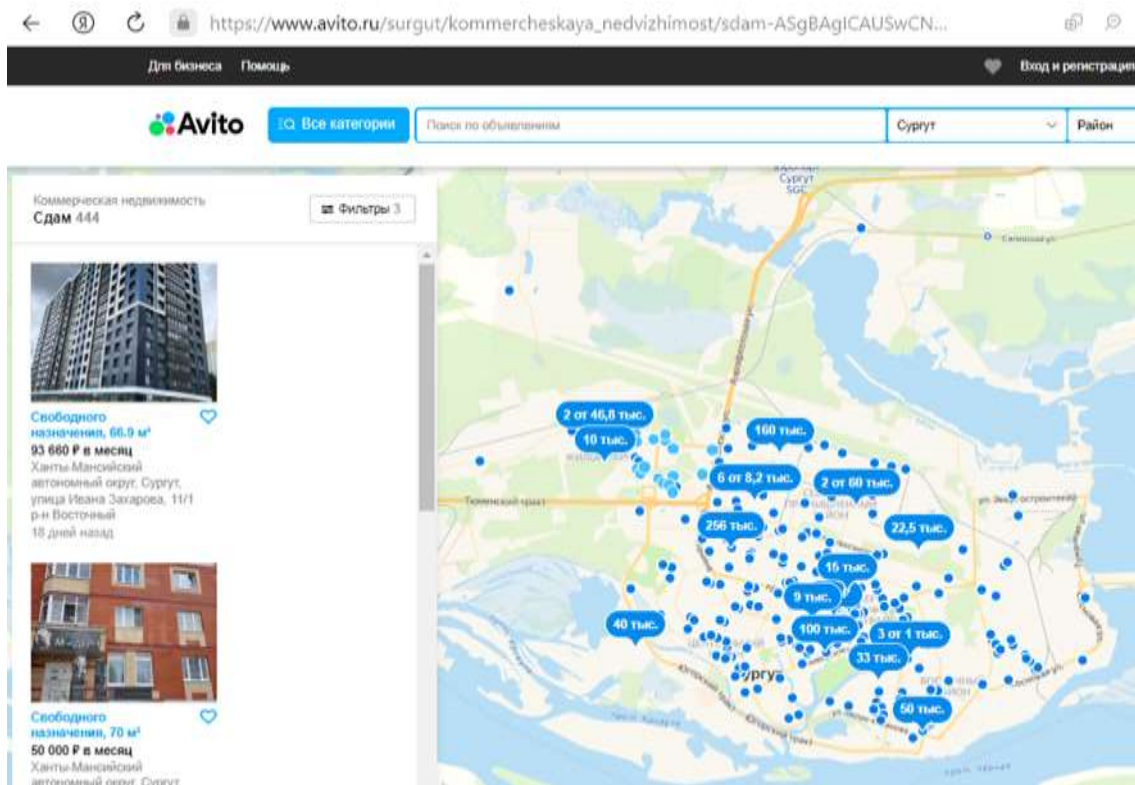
https://www.avito.ru/surgut/kommercheskaya_nedvizhimost/sdam-ASgBAgICAUSwCN...

Для бизнеса Помощь

Вход и регистрация

Avito

Все категории

Поиск по объявлениям

Сургут

Район

Коммерческая недвижимость
Сдам 444

Фильтры 3

Свободного назначения, 66.9 м²
93 660 ₽ в месяц
Ханты-Мансийский автономный округ, Сургут, улица Ивана Захарова, 11/1
р-н Восточный
18 дней назад

Свободного назначения, 70 м²
50 000 ₽ в месяц
Ханты-Мансийский автономный округ, Сургут

Сургут SGC

2 от 46,8 тыс.

10 тыс.

160 тыс.

6 от 8,2 тыс.

2 от 60 тыс.

256 тыс.

22,5 тыс.

16 тыс.

9 тыс.

40 тыс.

100 тыс.

3 от 1 тыс.

33 тыс.

50 тыс.

Тюменский тракт

Сургут